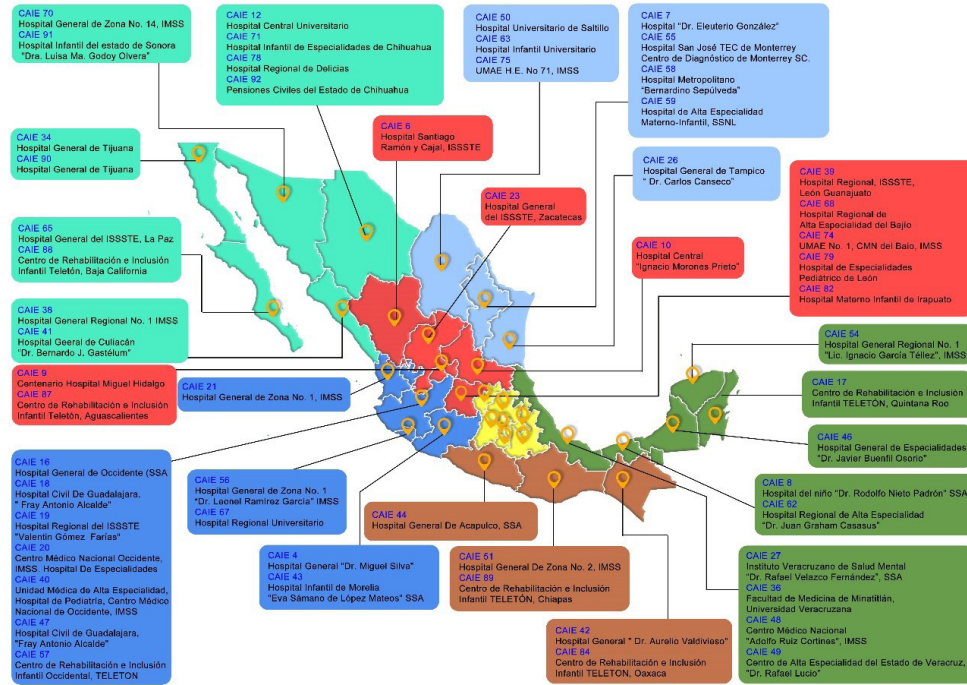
CAIE 70
Hospital General de Zona No. 14, IMSS
CAIE 91
Hospital Infantil del estado de Sonora "Dra. Luisa Ma. Godoy Olvera"

CAIE 12
Hospital Central Universitario
CAIE 71
Hospital Infantil de Especialidades de Chihuahua
CAIE 78
Hospital Regional de Delicias
CAIE 92
Pensiones Civiles del Estado de Chihuahua

CAIE 50
Hospital Universitario de Saltillo
CAIE 63
Hospital Infantil Universitario
CAIE 75
UMAE H.E. No 71, IMSS

CAIE 7
Hospital "Dr. Eleuterio González"
CAIE 55
Hospital San José TEC de Monterrey Centro de Diagnóstico de Monterrey SC.
CAIE 58
Hospital Metropolitano "Bernardino Sepúlveda"
CAIE 59
Hospital de Alta Especialidad Materno-Infantil, SSNL

CAIE 34
Hospital General de Tijuana
CAIE 90
Hospital General de Tijuana

CAIE 6
Hospital Santiago Ramón y Cajal, ISSSTE

CAIE 26
Hospital General de Tampico " Dr. Carlos Canseco"

CAIE 23
Hospital General del ISSSTE, Zacatecas

CAIE 39
Hospital Regional, ISSSTE, León Guanajuato
CAIE 68
Hospital Regional de Alta Especialidad del Bajío
CAIE 74
UMAE No. 1, CMN del Baio, IMSS
CAIE 79
Hospital de Especialidades Pediátrico de León
CAIE 82
Hospital Materno Infantil de Irapuato

CAIE 65
Hospital General del ISSSTE, La Paz
CAIE 88
Centro de Rehabilitación e Inclusión Infantil Teletón, Baja California

CAIE 10
Hospital Central "Ignacio Morones Prieto"

CAIE 38
Hospital General Regional No. 1 IMSS
CAIE 41
Hospital Geeral de Culiacán "Dr. Bernardo J. Gastélum"

CAIE 54
Hospital General Regional No. 1 "Lic. Ignacio García Téllez", IMSS

CAIE 9
Centenario Hospital Miguel Hidalgo
CAIE 87
Centro de Rehabilitación e Inclusión Infantil Teletón, Aguascalientes

CAIE 21
Hospital General de Zona No. 1, IMSS

CAIE 17
Centro de Rehabilitación e Inclusión Infantil TELETÓN, Quintana Roo

CAIE 46
Hospital General de Especialidades "Dr. Javier Buenfil Osorio"

CAIE 16
Hospital General de Occidente (SSA
CAIE 18
Hospital Civil De Guadalajara, " Fray Antonio Alcalde"
CAIE 19
Hospital Regional del ISSSTE "Valentín Gómez Farías"
CAIE 20
Centro Médico Nacional Occidente, IMSS. Hospital De Especialidades
CAIE 40
Unidad Médica de Alta Especialidad, Hospital de Pediatría, Centro Médico Nacional de Occidente, IMSS
CAIE 47
Hospital Civil de Guadalajara, "Fray Antonio Alcalde"
CAIE 57
Centro de Rehabilitación e Inclusión Infantil Occidental, TELETON

CAIE 56
Hospital General de Zona No. 1 "Dr. Leonel Ramírez García" IMSS
CAIE 67
Hospital Regional Universitario

CAIE 8
Hospital del niño "Dr. Rodolfo Nieto Padrón" SSA
CAIE 62
Hospital Regional de Alta Especialidad "Dr. Juan Graham Casasus"

CAIE 44
Hospital General De Acapulco, SSA

CAIE 4
Hospital General "Dr. Miguel Silva"
CAIE 43
Hospital Infantil de Morelia "Eva Sámano de López Mateos" SSA

CAIE 51
Hospital General De Zona No. 2, IMSS
CAIE 89
Centro de Rehabilitación e Inclusión Infantil TELETÓN, Chiapas

CAIE 27
Instituto Veracruzano de Salud Mental "Dr. Rafael Velazco Fernández", SSA
CAIE 36
Facultad de Medicina de Minatitlán, Universidad Veracruzana
CAIE 48
Centro Médico Nacional "Adolfo Ruiz Cortines", IMSS
CAIE 49
Centro de Alta Especialidad del Estado de Veracruz, "Dr. Rafael Lucio"

CAIE 42
Hospital General " Dr. Aurelio Valdivieso"
CAIE 84
Centro de Rehabilitación e Inclusión Infantil TELETON, Oaxaca